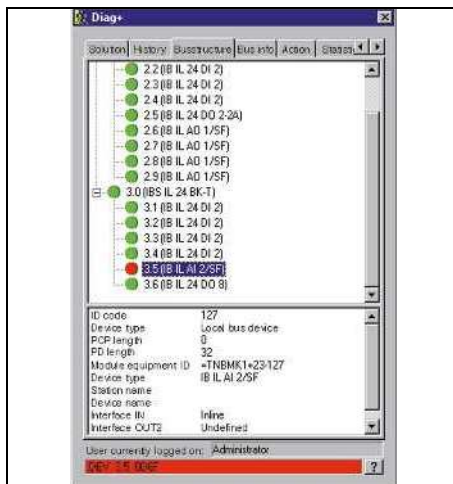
Diag+

Diag

Solution | History | Busstructure | Bus info | Action | Statist

2.2 (IB IL 24 DI 2)
2.3 (IB IL 24 DI 2)
2.4 (IB IL 24 DI 2)
2.5 (IB IL 24 DO 2-2A)
2.6 (IB IL AO 1/SF)
2.7 (IB IL AO 1/SF)
2.8 (IB IL AO 1/SF)
2.9 (IB IL AO 1/SF)
3.0 (IBS IL 24 BK-T)
3.1 (IB IL 24 DI 2)
3.2 (IB IL 24 DI 2)
3.3 (IB IL 24 DI 2)
3.4 (IB IL 24 DI 2)
3.5 (IB IL AI 2/SF)
3.6 (IB IL 24 DO 8)

| | |
|---|---|
| ID code | 127 |
| Device type | Local bus device |
| PCP length | 0 |
| PD length | 32 |
| Module equipment ID | =TNBMK1+23-127 |
| Device type | IB IL AI 2/SF |
| Station name | |
| Device name | |
| Interface IN | Inline |
| Interface OUT2 | Undefined |

User currently logged on: Administrator

DEV 3.5 006F

?